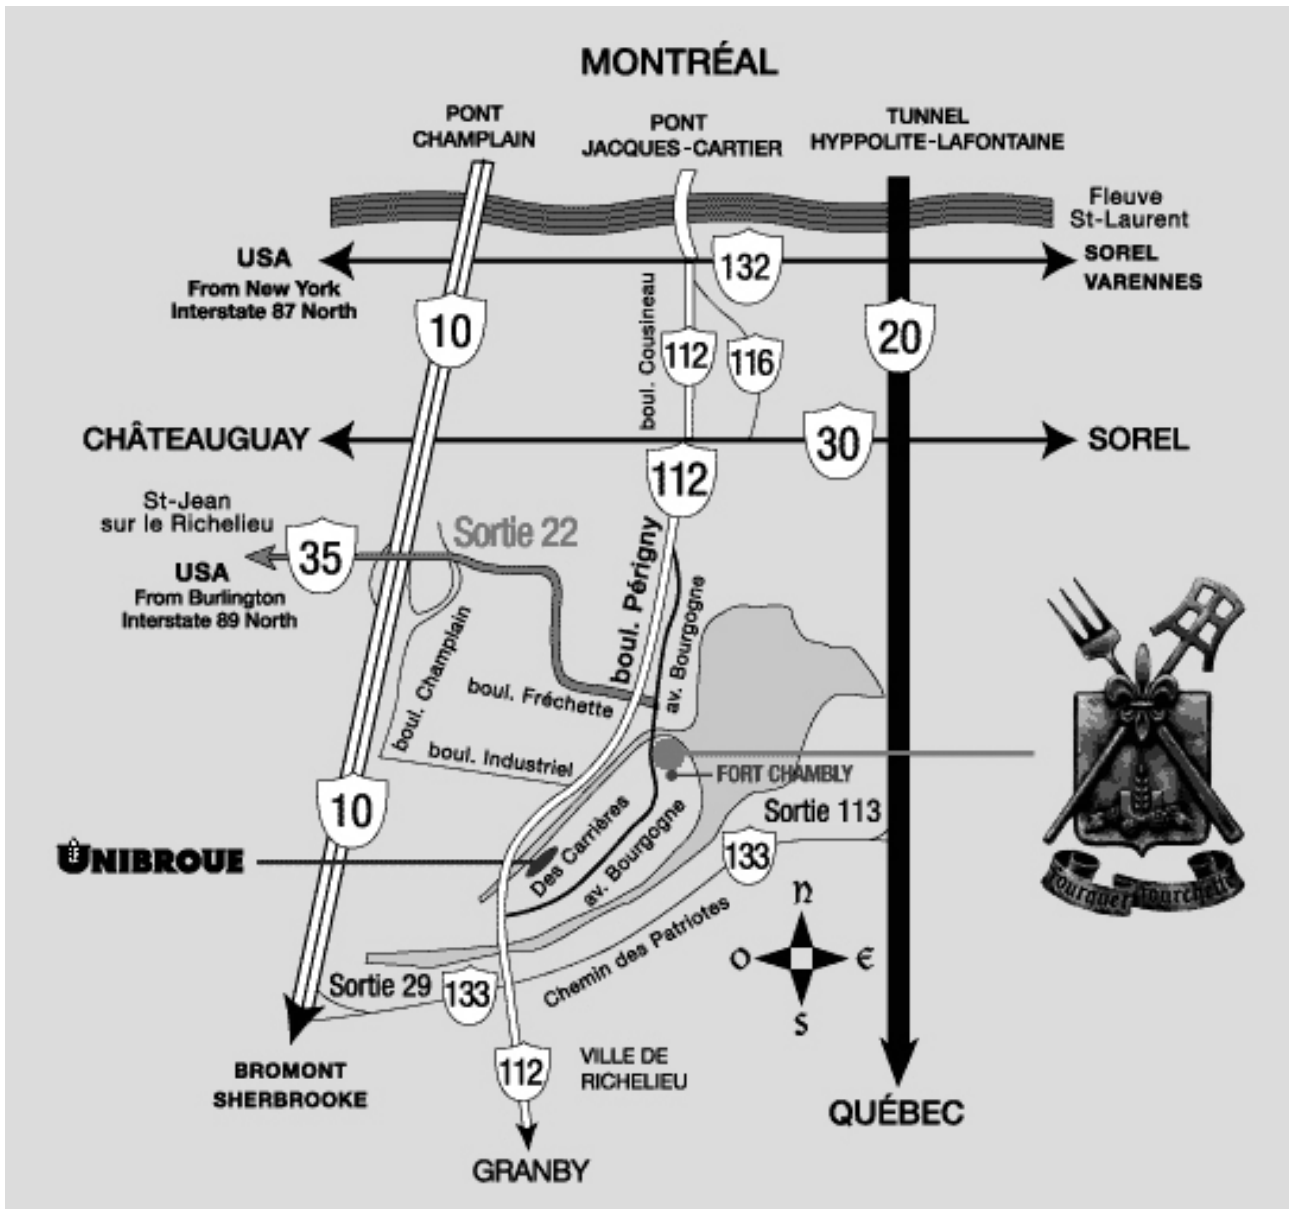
MONTRÉAL

PONT CHAMPLAIN

PONT JACQUES-CARTIER

TUNNEL HYPPOLITE-LAFONTAINE

Fleuve St-Laurent

USA
From New York
Interstate 87 North

132

SOREL
VARENNES

10

boul. Cousineau

112

116

20

CHÂTEAUGUAY

30

SOREL

112

St-Jean sur le Richelieu

Sortie 22

35

USA
From Burlington
Interstate 89 North

boul. Périgny

av. Bourgogne

boul. Champlain

boul. Fréchette

boul. Industriel

FORT CHAMBLY

10

Sortie 113

Des Carrières

av. Bourgogne

ÛNIBROUE

133

Fourquet Fourchette

n

o

e

s

Chemin des Patriotes

Sortie 29

133

112

VILLE DE RICHELIEU

BROMONT
SHERBROOKE

QUÉBEC

GRANBY